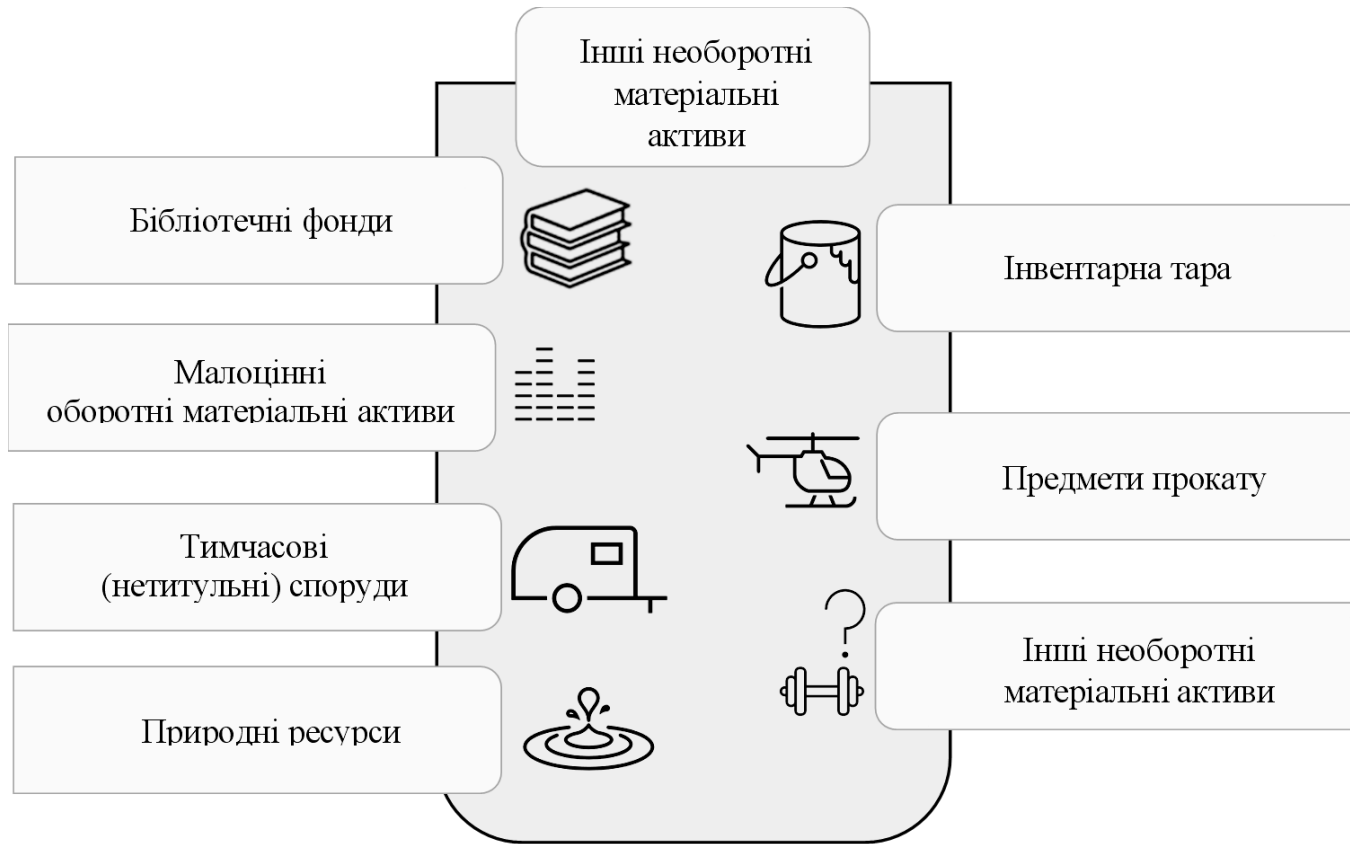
Інші необоротні матеріальні активи

Бібліотечні фонди

Інвентарна тара

Малоцінні оборотні матеріальні активи

Предмети прокату

Тимчасові (нетитульні) споруди

Інші необоротні матеріальні активи

Природні ресурси